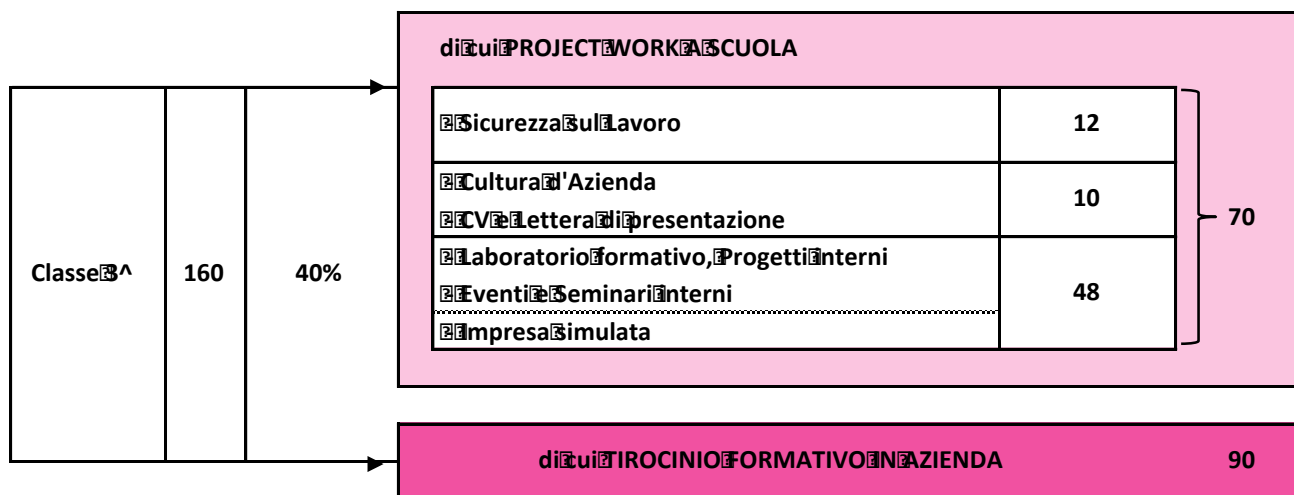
| Classe 3^ | 160 | 40% |
|---|---|---|

di cui PROJECT WORK A SCUOLA

| | |
|---|---|
| Sicurezza sul Lavoro | 12 |
| Cultura d'Azienda<br>CV e Lettera di presentazione | 10 |
| Laboratorio formativo, Progetti Interni<br>Eventi e Seminari Interni<br>Impresa Simulata | 48 |

70

di cui TIROCINIO FORMATIVO IN AZIENDA 90